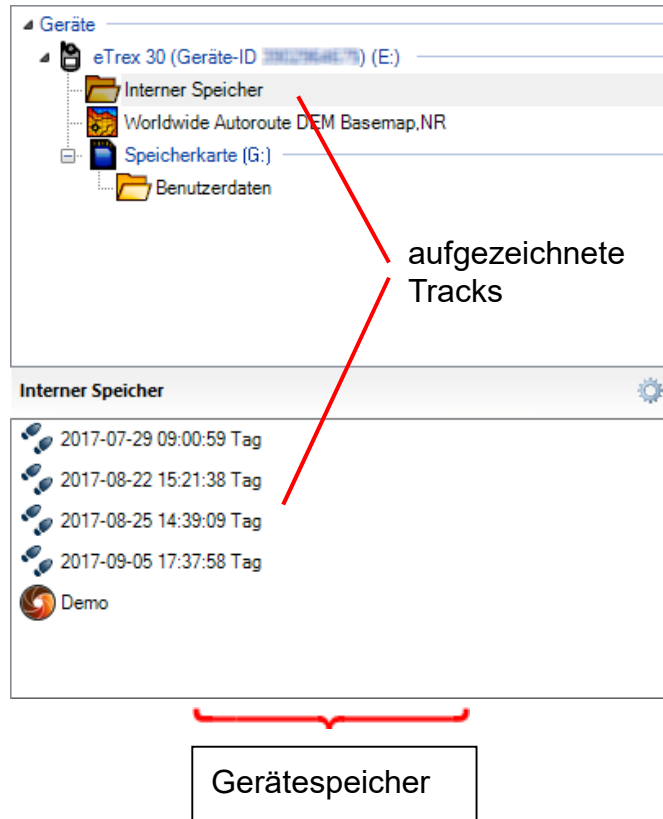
Geräte
eTrex 30 (Geräte-ID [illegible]) (E:)
Interner Speicher
Worldwide Autoroute DEM Basemap,NR
Speicherkarte (G:)
Benutzerdaten

aufgezeichnete Tracks

Interner Speicher
2017-07-29 09:00:59 Tag
2017-08-22 15:21:38 Tag
2017-08-25 14:39:09 Tag
2017-09-05 17:37:58 Tag
Demo

Gerätespeicher